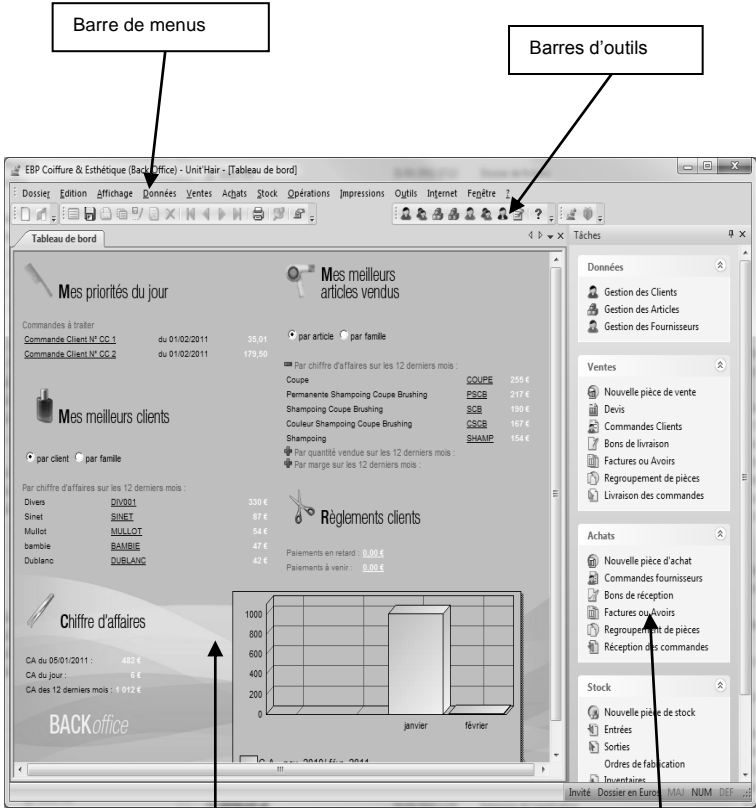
Barre de menus

Barres d'outils

EBP Coiffure & Esthétique (Back Office) - Unit'Hair - [Tableau de bord]

Dossier Edition Affichage Données Ventes Achats Stock Opérations Impressions Outils Internet Fenêtre ?

Tableau de bord

Tâches

Mes priorités du jour

Commandes à traiter

Commande Client N° CC 1 du 01/02/2011 35,01

Commande Client N° CC 2 du 01/02/2011 179,50

Mes meilleurs clients

par client par famille

Par chiffre d'affaires sur les 12 derniers mois :

| Divers | DIV001 | 338 € |
|---|---|---|
| Sinet | SINET | 87 € |
| Mullot | MULLOT | 54 € |
| bambie | BAMBIE | 47 € |
| Dublanc | DUBLANC | 42 € |

Chiffre d'affaires

CA du 05/01/2011 : 482 €

CA du jour : 6 €

CA des 12 derniers mois : 1 012 €

BACKoffice

Mes meilleurs articles vendus

par article par famille

Par chiffre d'affaires sur les 12 derniers mois :

| Coupe | COUPE | 255 € |
|---|---|---|
| Permanente Shampoing Coupe Brushing | PSCB | 217 € |
| Shampoing Coupe Brushing | SCB | 190 € |
| Couleur Shampoing Coupe Brushing | CSCB | 167 € |
| Shampoing | SHAMP | 154 € |

Par quantité vendue sur les 12 derniers mois :

Par marge sur les 12 derniers mois :

Règlements clients

Paiements en retard : 0,00 €

Paiements à venir : 0,00 €

1000
800
600
400
200
0

janvier février

C.A. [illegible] 2010/ févr. 2011

Données

Gestion des Clients
Gestion des Articles
Gestion des Fournisseurs

Ventes

Nouvelle pièce de vente
Devis
Commandes Clients
Bons de livraison
Factures ou Avoirs
Regroupement de pièces
Livraison des commandes

Achats

Nouvelle pièce d'achat
Commandes fournisseurs
Bons de réception
Factures ou Avoirs
Regroupement de pièces
Réception des commandes

Stock

Nouvelle pièce de stock
Entrées
Sorties
Ordres de fabrication
Inventaires

Invité Dossier en Euros MAJ NUM DEF